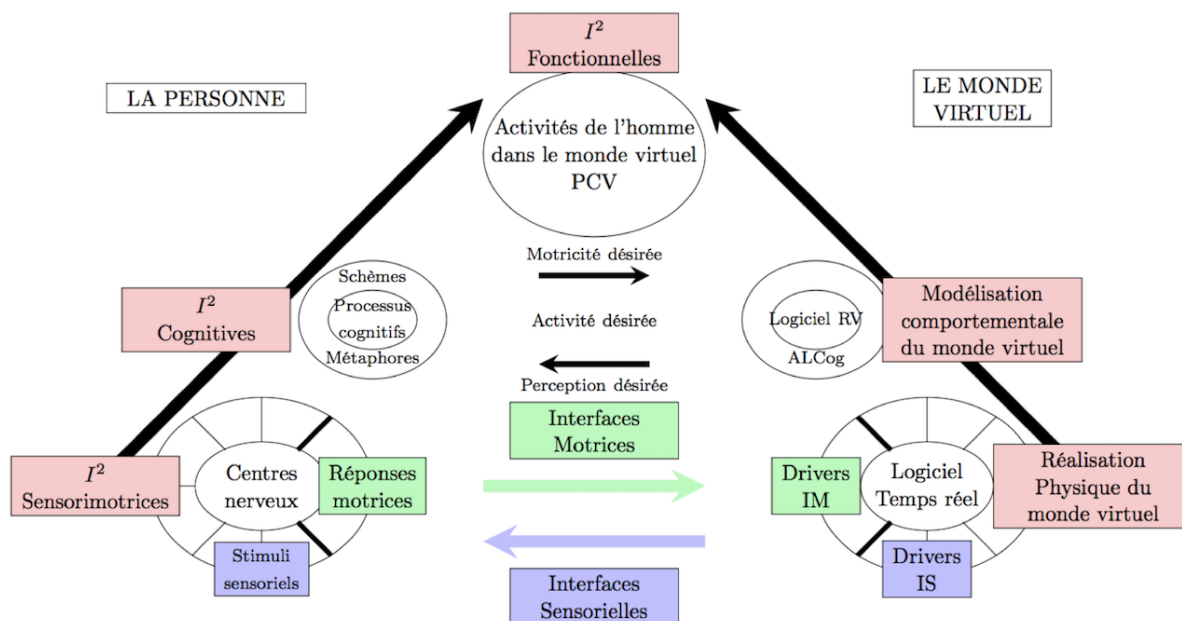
$I^2$
Fonctionnelles

LA PERSONNE

LE MONDE VIRTUEL

Activités de l'homme dans le monde virtuel PCV

Motricité désirée

Activité désirée

Perception désirée

$I^2$
Cognitives

Schèmes
Processus cognitifs
Métaphores

Logiciel RV
ALCog

Modélisation comportementale du monde virtuel

Interfaces Motrices

$I^2$
Sensorimotrices

Centres nerveux

Réponses motrices

Stimuli sensoriels

Drivers IM

Logiciel Temps réel

Réalisation Physique du monde virtuel

Drivers IS

Interfaces Sensorielles